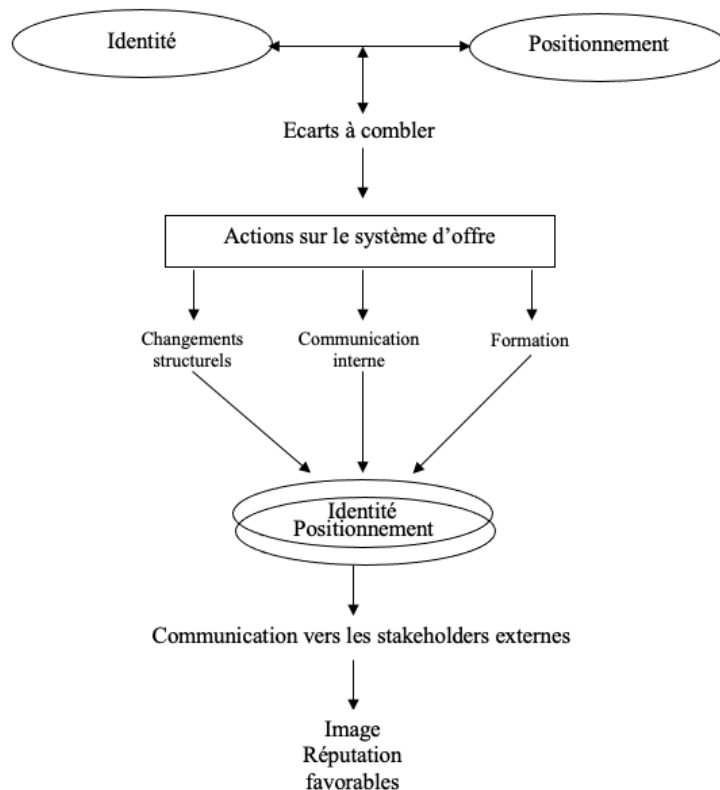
Identité

Positionnement

Ecarts à combler

Actions sur le système d'offre

Changements structurels

Communication interne

Formation

Identité
Positionnement

Communication vers les stakeholders externes

Image
Réputation
favorables